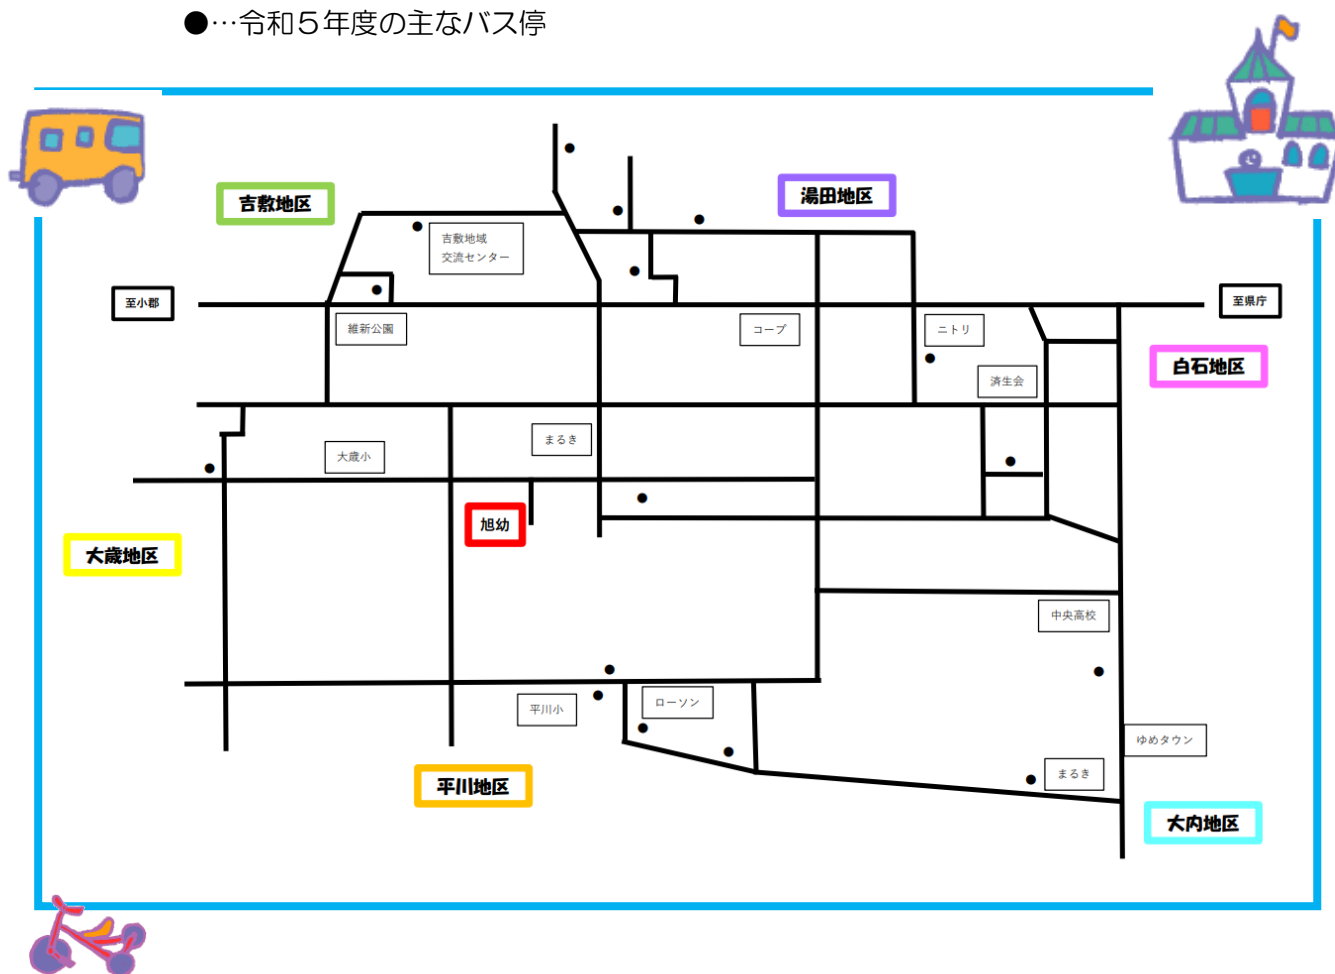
●…令和５年度の主なバス停

吉敷地区

湯田地区

吉敷地域交流センター

至小郡

至県庁

維新公園

コープ

ニトリ

白石地区

済生会

まるき

大歳小

旭幼

大歳地区

中央高校

ローソン

平川小

ゆめタウン

まるき

平川地区

大内地区